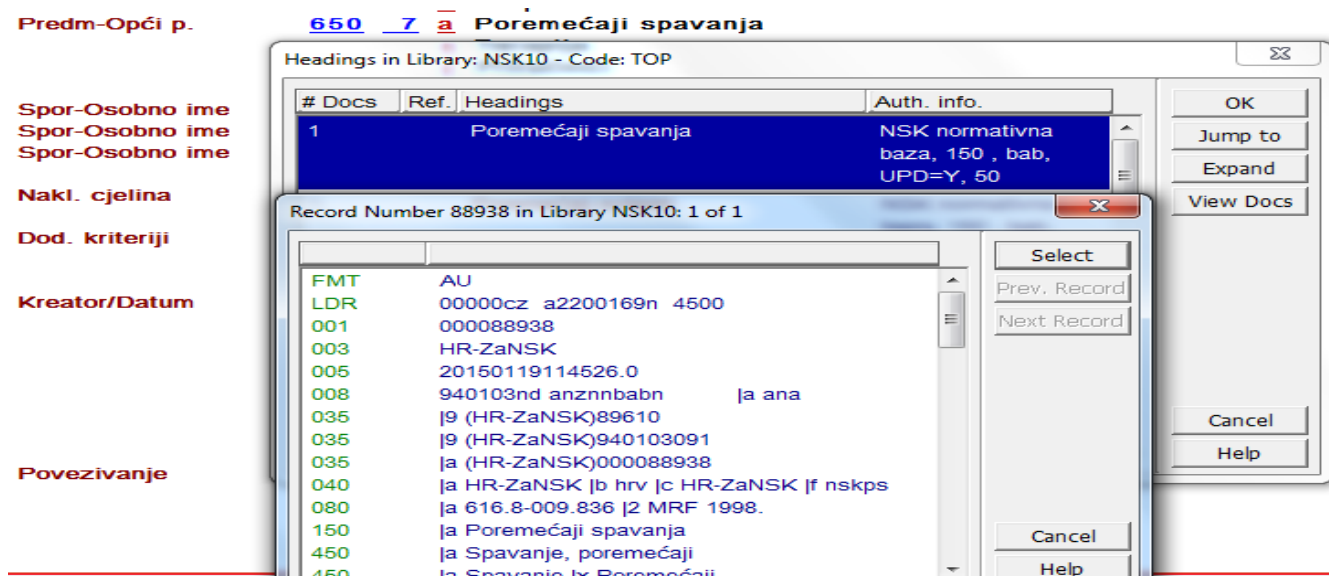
Predm-Opći p. 650 7 a Poremećaji spavanja

Spor-Osobno ime
Spor-Osobno ime
Spor-Osobno ime

Nakl. cjelina

Dod. kriteriji

Kreator/Datum

Povezivanje

Headings in Library: NSK10 - Code: TOP

| # Docs | Ref. | Headings | Auth. info. |
|---|---|---|---|
| 1 | | Poremećaji spavanja | NSK normativna baza, 150 , bab, UPD=Y, 50 |

OK
Jump to
Expand
View Docs
Cancel
Help

Record Number 88938 in Library NSK10: 1 of 1

| | |
|---|---|
| FMT | AU |
| LDR | 00000cz a2200169n 4500 |
| 001 | 000088938 |
| 003 | HR-ZaNSK |
| 005 | 20150119114526.0 |
| 008 | 940103nd anznnbabn \|a ana |
| 035 | \|9 (HR-ZaNSK)89610 |
| 035 | \|9 (HR-ZaNSK)940103091 |
| 035 | \|a (HR-ZaNSK)000088938 |
| 040 | \|a HR-ZaNSK \|b hrv \|c HR-ZaNSK \|f nskps |
| 080 | \|a 616.8-009.836 \|2 MRF 1998. |
| 150 | \|a Poremećaji spavanja |
| 450 | \|a Spavanje, poremećaji |
| 450 | \|a Spavanje \|x Poremećaji |

Select
Prev. Record
Next Record
Cancel
Help